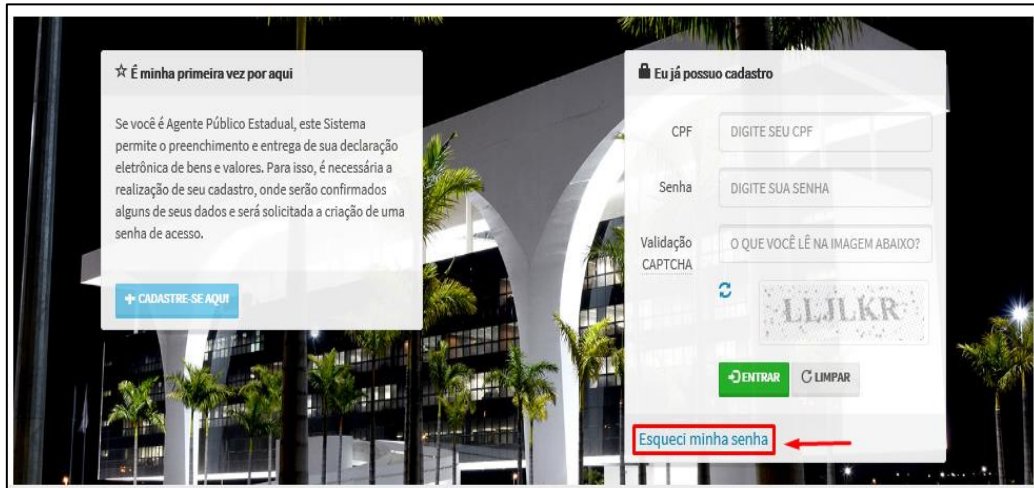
☆ É minha primeira vez por aqui

Se você é Agente Público Estadual, este Sistema permite o preenchimento e entrega de sua declaração eletrônica de bens e valores. Para isso, é necessária a realização de seu cadastro, onde serão confirmados alguns de seus dados e será solicitada a criação de uma senha de acesso.

+ CADASTRE-SE AQUI

Eu já possuo cadastro

CPF DIGITE SEU CPF

Senha DIGITE SUA SENHA

Validação CAPTCHA O QUE VOCÊ LÊ NA IMAGEM ABAIXO?

LLJLKR

ENTRAR LIMPAR

Esqueci minha senha